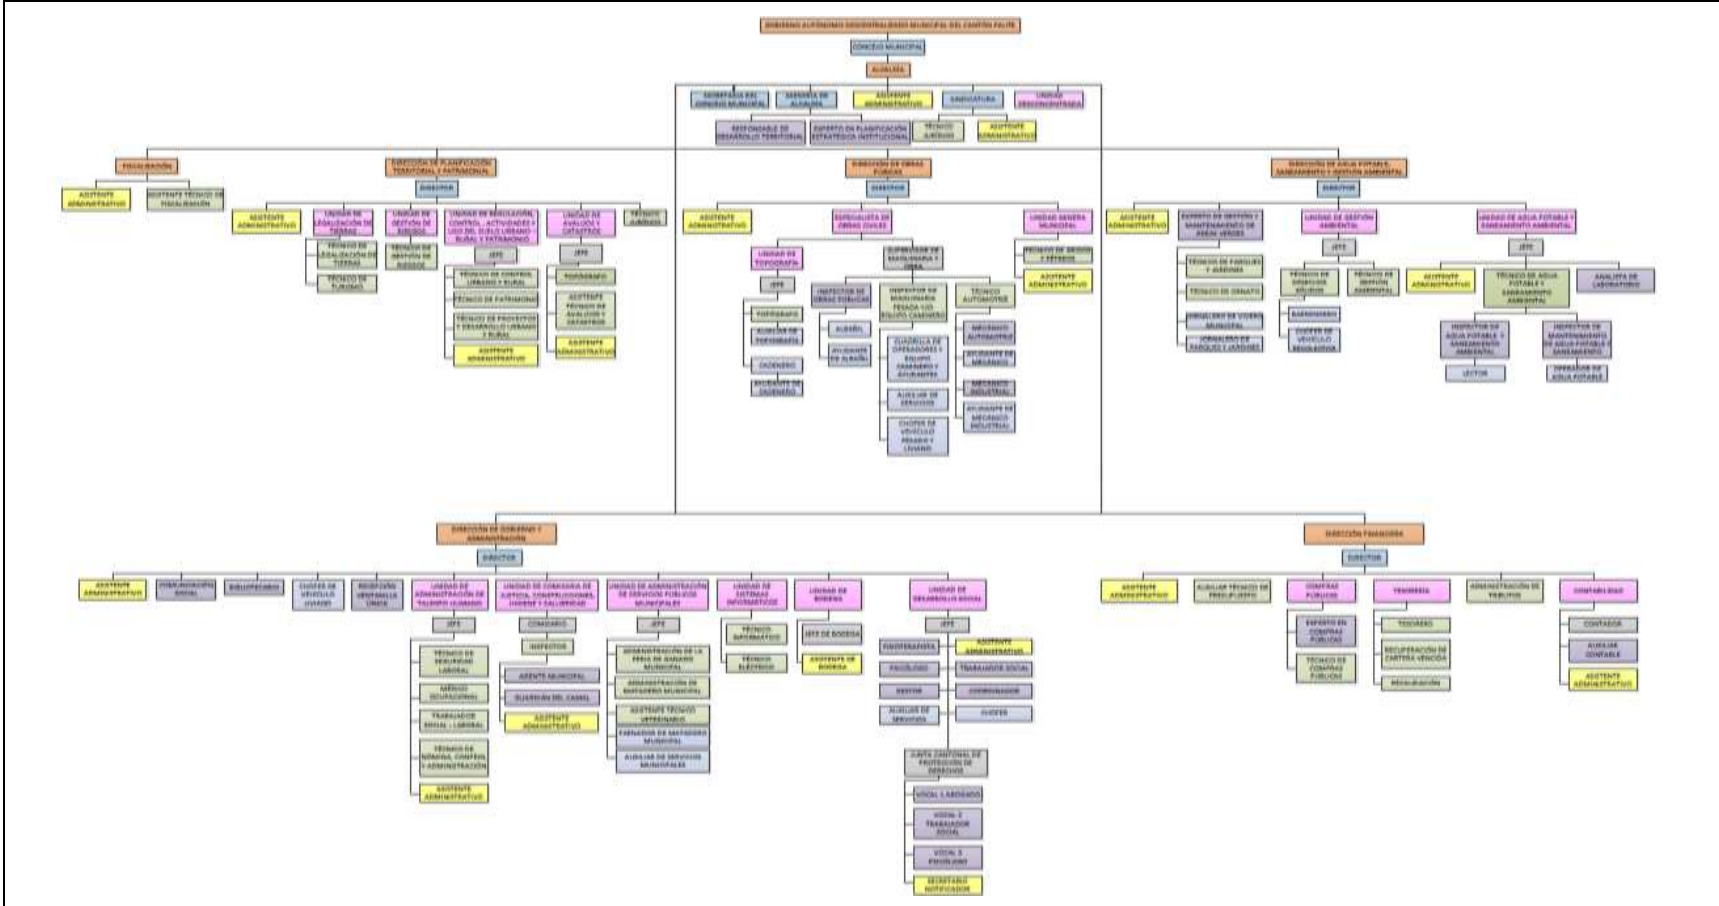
GOBIERNO AUTÓNOMO DESCENTRALIZADO MUNICIPAL DEL CANTÓN PALTE

CONCEJO MUNICIPAL

ALCALDÍA

SECRETARÍA DEL CONCEJO MUNICIPAL

SECRETARÍA DE ALCALDÍA

ASISTENTE ADMINISTRATIVO

SINDICATURA

UNIDAD DESCONCENTRADA

RESPONSABLE DE DESARROLLO TERRITORIAL

EXPERTO EN PLANIFICACIÓN ESTRATÉGICA INSTITUCIONAL

TÉCNICO JURÍDICO

ASISTENTE ADMINISTRATIVO

FISCALIZACIÓN

ASISTENTE ADMINISTRATIVO

ASISTENTE TÉCNICO DE FISCALIZACIÓN

DIRECCIÓN DE PLANIFICACIÓN TERRITORIAL Y PATRIMONIAL

DIRECTOR

ASISTENTE ADMINISTRATIVO

UNIDAD DE LEGALIZACIÓN DE TIERRAS

TÉCNICO DE LEGALIZACIÓN DE TIERRAS

TÉCNICO DE TURISMO

UNIDAD DE GESTIÓN DE RIESGOS

TÉCNICO DE GESTIÓN DE RIESGOS

UNIDAD DE REGULACIÓN, CONTROL, ACTIVIDADES Y USO DEL SUELO URBANO - RURAL Y PATRIMONIO

JEFE

TÉCNICO DE CONTROL URBANO Y RURAL

TÉCNICO DE PATRIMONIO

TÉCNICO DE PROYECTOS Y DESARROLLO URBANO Y RURAL

ASISTENTE ADMINISTRATIVO

UNIDAD DE AVALÚOS Y CATASTROS

JEFE

TOPÓGRAFO

ASISTENTE TÉCNICO DE AVALÚOS Y CATASTROS

ASISTENTE ADMINISTRATIVO

TÉCNICO JURÍDICO

DIRECCIÓN DE OBRAS PÚBLICAS

DIRECTOR

ASISTENTE ADMINISTRATIVO

ESPECIALISTA DE OBRAS CIVILES

UNIDAD DE TOPOGRAFÍA

JEFE

TOPÓGRAFO

AUXILIAR DE TOPOGRAFÍA

CADENERO

AYUDANTE DE CADENERO

SUPERVISOR DE MAQUINARIA Y OBRA

INSPECTOR DE OBRAS PÚBLICAS

ALBAÑIL

AYUDANTE DE ALBAÑIL

INSPECTOR DE MAQUINARIA PESADA Y/O EQUIPO CAMINERO

CUADRILLA DE OPERADORES Y EQUIPO CAMINERO Y AYUDANTES

AUXILIAR DE SERVICIOS

CHOFER DE VEHÍCULO PESADO Y LIVIANO

TÉCNICO AUTOMOTRIZ

MECÁNICO AUTOMOTRIZ

AYUDANTE DE MECÁNICO

MECÁNICO INDUSTRIAL

AYUDANTE DE MECÁNICO INDUSTRIAL

UNIDAD MINERA MUNICIPAL

TÉCNICO DE GESTIÓN Y PÉTREOS

ASISTENTE ADMINISTRATIVO

DIRECCIÓN DE AGUA POTABLE, SANEAMIENTO Y GESTIÓN AMBIENTAL

DIRECTOR

ASISTENTE ADMINISTRATIVO

EXPERTO EN GESTIÓN Y MANTENIMIENTO DE ÁREAS VERDES

TÉCNICO DE PARQUES Y JARDINES

TÉCNICO DE ORNATO

JORNALERO DE VIVERO MUNICIPAL

JORNALERO DE PARQUES Y JARDINES

UNIDAD DE GESTIÓN AMBIENTAL

JEFE

TÉCNICO DE DESECHOS SÓLIDOS

TÉCNICO DE GESTIÓN AMBIENTAL

BARRENDERO

CHOFER DE VEHÍCULO RECOLECTOR

UNIDAD DE AGUA POTABLE Y SANEAMIENTO AMBIENTAL

JEFE

ASISTENTE ADMINISTRATIVO

TÉCNICO DE AGUA POTABLE Y SANEAMIENTO AMBIENTAL

ANALISTA DE LABORATORIO

INSPECTOR DE AGUA POTABLE Y SANEAMIENTO AMBIENTAL

LECTOR

INSPECTOR DE MANTENIMIENTO DE AGUA POTABLE Y SANEAMIENTO

OPERADOR DE AGUA POTABLE

DIRECCIÓN DE GOBIERNO Y ADMINISTRACIÓN

DIRECTOR

ASISTENTE ADMINISTRATIVO

COMUNICACIÓN SOCIAL

BIBLIOTECARIO

CHOFER DE VEHÍCULO LIVIANO

RECEPCIÓN VENTANILLA ÚNICA

UNIDAD DE ADMINISTRACIÓN DE TALENTO HUMANO

JEFE

TÉCNICO DE SEGURIDAD LABORAL

MÉDICO OCUPACIONAL

TRABAJADOR SOCIAL LABORAL

TÉCNICO DE NÓMINA, CONTROL Y ADMINISTRACIÓN

ASISTENTE ADMINISTRATIVO

UNIDAD DE COMISARÍA DE JUSTICIA, CONSTRUCCIONES, HIGIENE Y SALUBRIDAD

COMISARIO

INSPECTOR

AGENTE MUNICIPAL

GUARDIÁN DEL CANAL

ASISTENTE ADMINISTRATIVO

UNIDAD DE ADMINISTRACIÓN DE SERVICIOS PÚBLICOS MUNICIPALES

JEFE

ADMINISTRACIÓN DE LA FERIA DE GANADO MUNICIPAL

ADMINISTRACIÓN DE MATADERO MUNICIPAL

ASISTENTE TÉCNICO VETERINARIO

FAENADOR DE MATADERO MUNICIPAL

AUXILIAR DE SERVICIOS MUNICIPALES

UNIDAD DE SISTEMAS INFORMÁTICOS

TÉCNICO INFORMÁTICO

TÉCNICO ELÉCTRICO

UNIDAD DE BODEGA

JEFE DE BODEGA

ASISTENTE DE BODEGA

UNIDAD DE DESARROLLO SOCIAL

JEFE

FISIOTERAPISTA

ASISTENTE ADMINISTRATIVO

PSICÓLOGO

TRABAJADOR SOCIAL

GESTOR

COORDINADOR

AUXILIAR DE SERVICIOS

CHOFER

JUNTA CANTONAL DE PROTECCIÓN DE DERECHOS

VOCAL 1 ABOGADO

VOCAL 2 TRABAJADOR SOCIAL

VOCAL 3 PSICÓLOGO

SECRETARIO NOTIFICADOR

DIRECCIÓN FINANCIERA

DIRECTOR

ASISTENTE ADMINISTRATIVO

AUXILIAR TÉCNICO DE PRESUPUESTO

COMPRAS PÚBLICAS

EXPERTO EN COMPRAS PÚBLICAS

TÉCNICO DE COMPRAS PÚBLICAS

TESORERÍA

TESORERO

RECUPERACIÓN DE CARTERA VENCIDA

RECAUDACIÓN

ADMINISTRACIÓN DE TRIBUTOS

CONTABILIDAD

CONTADOR

AUXILIAR CONTABLE

ASISTENTE ADMINISTRATIVO